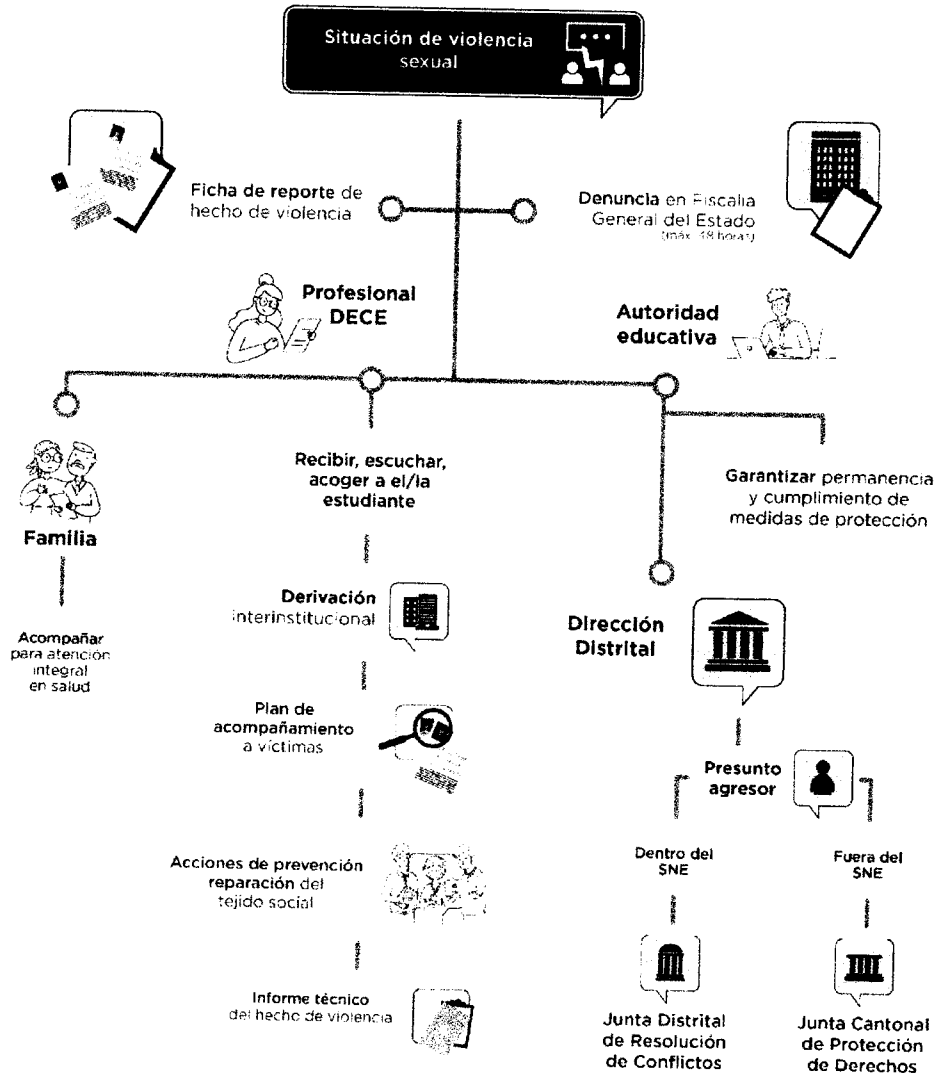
Situación de violencia sexual

Ficha de reporte de hecho de violencia

Denuncia en Fiscalía General del Estado (máx. 48 horas)

Profesional DECE

Autoridad educativa

Familia

Acompañar para atención integral en salud

Recibir, escuchar, acoger a el/la estudiante

Derivación interinstitucional

Plan de acompañamiento a víctimas

Acciones de prevención reparación del tejido social

Informe técnico del hecho de violencia

Garantizar permanencia y cumplimiento de medidas de protección

Dirección Distrital

Presunto agresor

Dentro del SNE

Fuera del SNE

Junta Distrital de Resolución de Conflictos

Junta Cantonal de Protección de Derechos